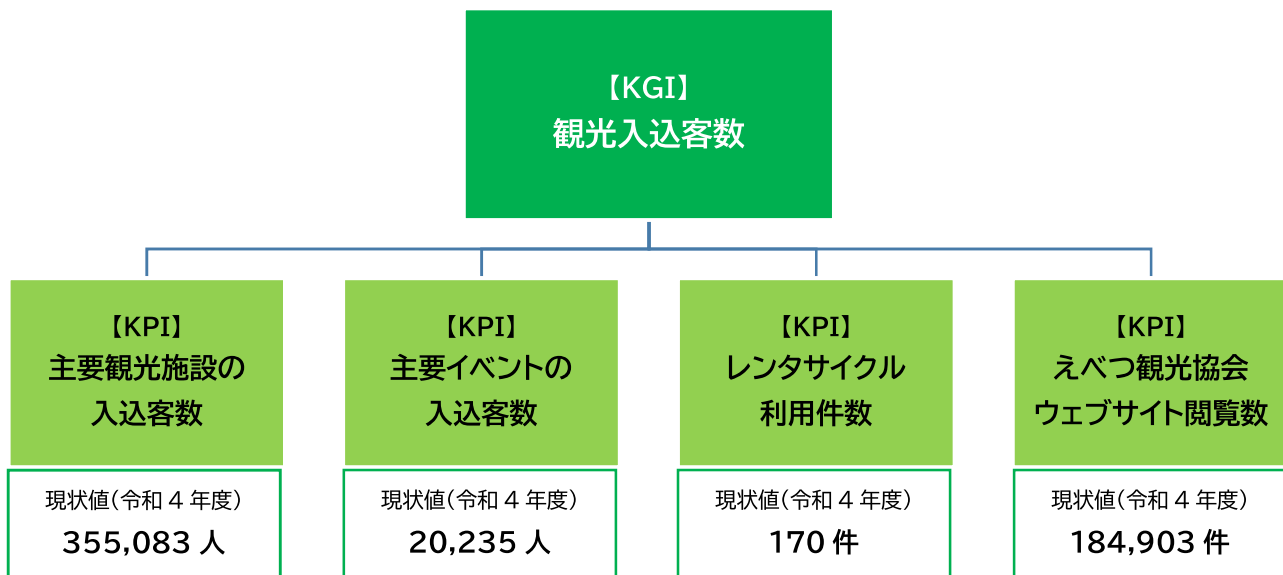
【KGI】
観光入込客数

【KPI】
主要観光施設の
入込客数

現状値（令和４年度）
355,083 人

【KPI】
主要イベントの
入込客数

現状値（令和４年度）
20,235 人

【KPI】
レンタサイクル
利用件数

現状値（令和４年度）
170 件

【KPI】
えべつ観光協会
ウェブサイト閲覧数

現状値（令和４年度）
184,903 件